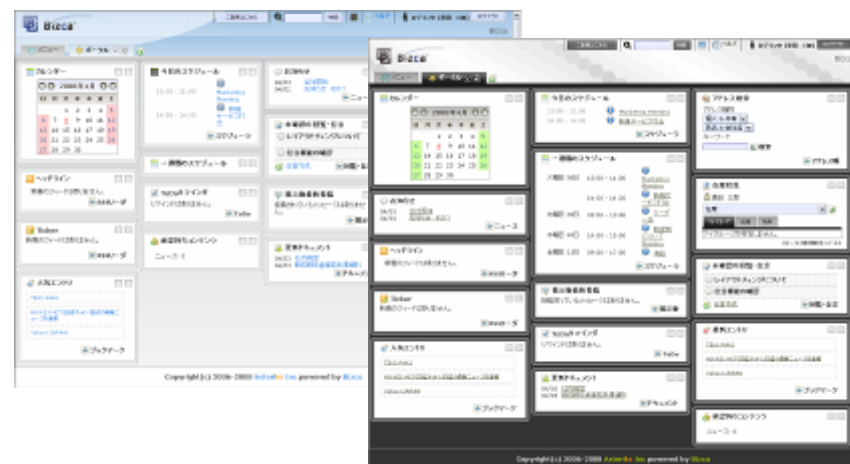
Bizca

カレンダー

今日のスケジュール

一週間のスケジュール

ヘッドライン

Ticker

人気エントリ

お知らせ

ブックマーク

Copyright (c) 2006-2008 Aktiefix Inc powered by Bizca

Bizca

カレンダー

今日のスケジュール

一週間のスケジュール

お知らせ

ヘッドライン

Ticker

人気エントリ

アドレス検索

新着ドキュメント

人気エントリ

ブックマーク

Copyright (c) 2006-2008 Aktiefix Inc powered by Bizca